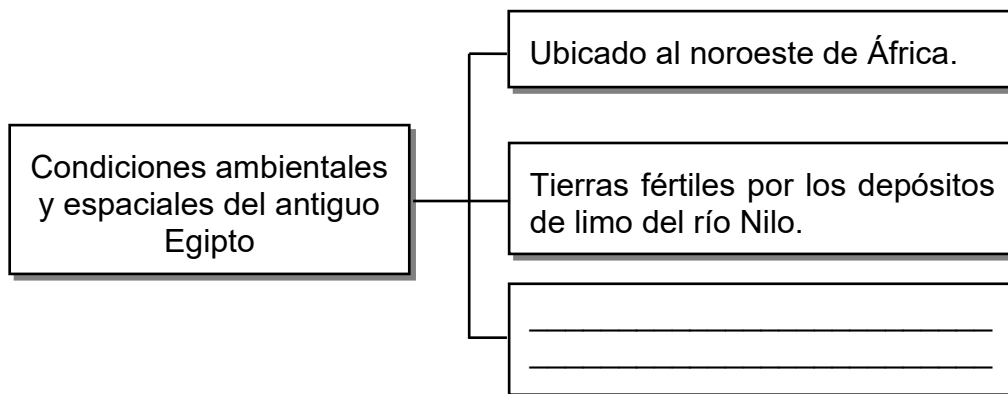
Condiciones ambientales y espaciales del antiguo Egipto

Ubicado al noroeste de África.

Tierras fértiles por los depósitos de limo del río Nilo.

___________________________
___________________________